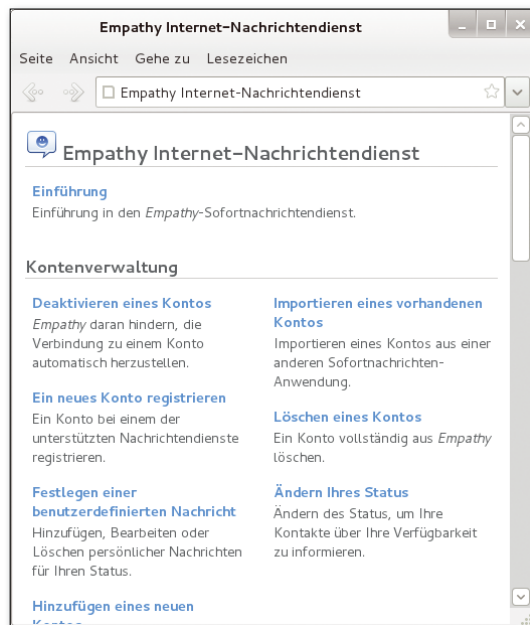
Empathy Internet–Nachrichtendienst

Seite Ansicht Gehe zu Lesezeichen

Empathy Internet-Nachrichtendienst

Empathy Internet–Nachrichtendienst

Einführung
Einführung in den *Empathy*-Sofortnachrichtendienst.

Kontenverwaltung

Deaktivieren eines Kontos
*Empathy* daran hindern, die Verbindung zu einem Konto automatisch herzustellen.

Ein neues Konto registrieren
Ein Konto bei einem der unterstützten Nachrichtendienste registrieren.

Festlegen einer benutzerdefinierten Nachricht
Hinzufügen, Bearbeiten oder Löschen persönlicher Nachrichten für Ihren Status.

Hinzufügen eines neuen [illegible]

Importieren eines vorhandenen Kontos
Importieren eines Kontos aus einer anderen Sofortnachrichten-Anwendung.

Löschen eines Kontos
Ein Konto vollständig aus *Empathy* löschen.

Ändern Ihres Status
Ändern des Status, um Ihre Kontakte über Ihre Verfügbarkeit zu informieren.